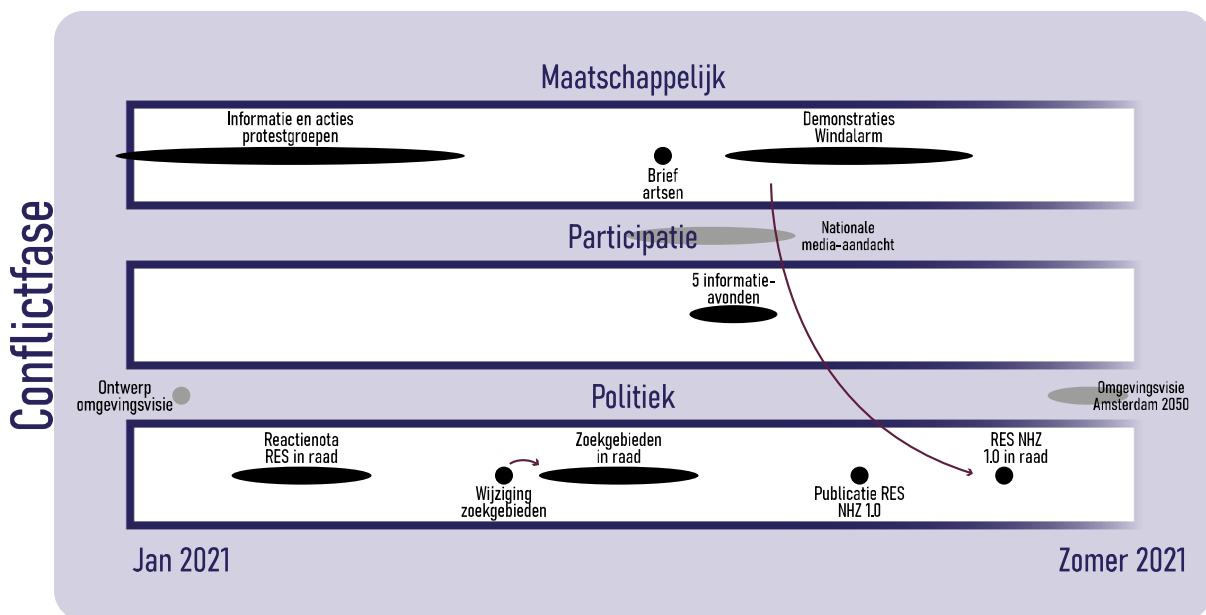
Conflictfase

Maatschappelijk

Informatie en acties protestgroepen

Brief artsen

Demonstraties Windalarm

Participatie

Nationale media-aandacht

5 informatie-avonden

Ontwerp omgevingsvisie

Politiek

Omgevingsvisie Amsterdam 2050

Reactienota RES in raad

Wijziging zoekgebieden

Zoekgebieden in raad

Publicatie RES NHZ 1.0

RES NHZ 1.0 in raad

Jan 2021

Zomer 2021